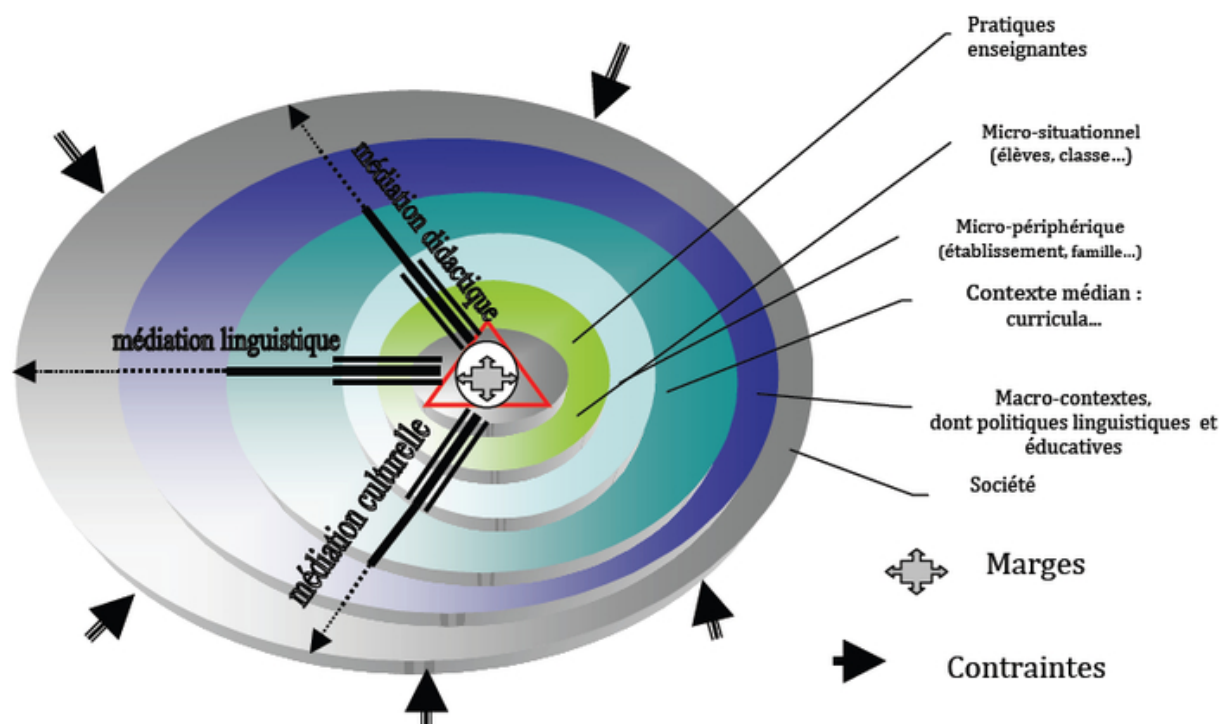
Pratiques enseignantes

Micro-situationnel (élèves, classe…)

Micro-périphérique (établissement, famille…)

Contexte médian : curricula…

Macro-contextes, dont politiques linguistiques et éducatives

Société

médiation didactique

médiation linguistique

médiation culturelle

Marges

Contraintes